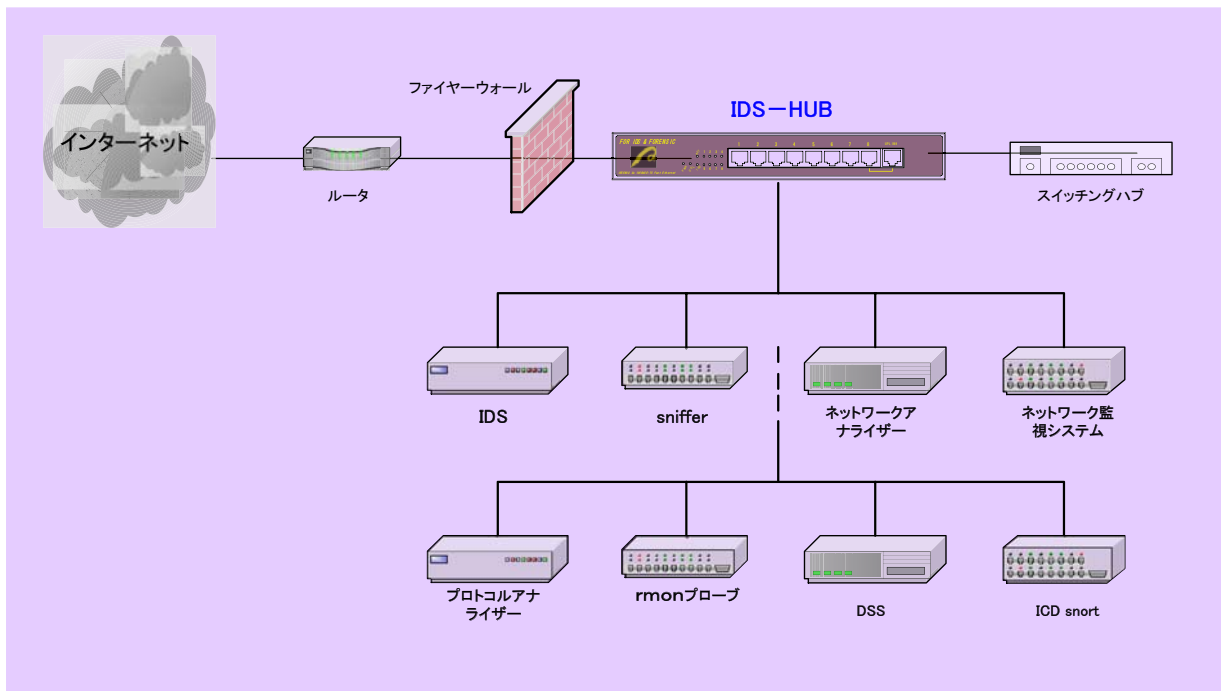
インターネット

ルータ

ファイヤーウォール

IDS－HUB

FOR IDS & FORENSIC

1 2 3 4 5 6 7 8

スイッチングハブ

IDS

sniffer

ネットワークアナライザー

ネットワーク監視システム

プロトコルアナライザー

rmonプローブ

DSS

ICD snort